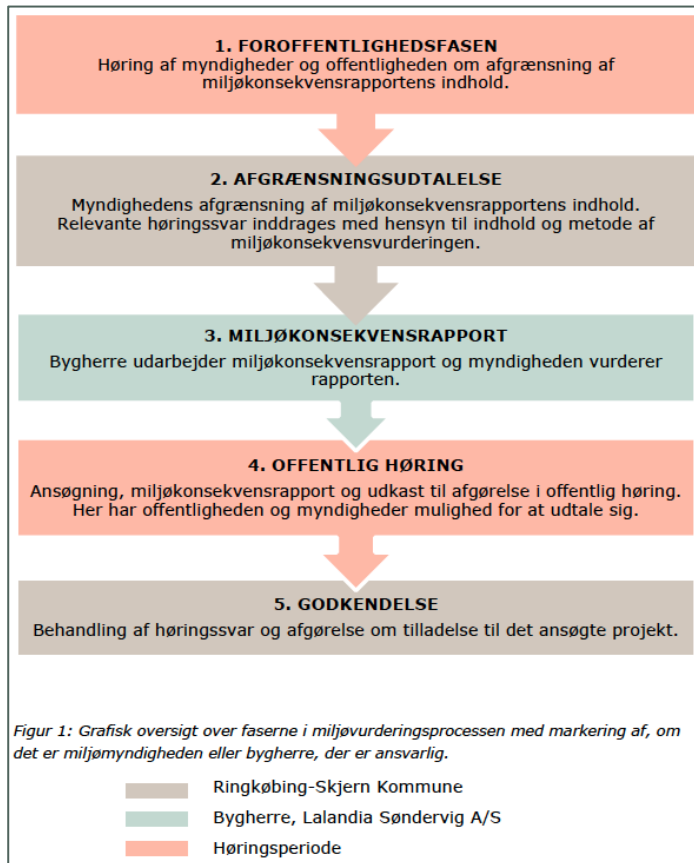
1. FOROFFENTLIGHEDSFASEN
Høring af myndigheder og offentligheden om afgrænsning af miljøkonsekvensrapportens indhold.

2. AFGRÆNSNINGSUDTALELSE
Myndighedens afgrænsning af miljøkonsekvensrapportens indhold. Relevante høringssvar inddrages med hensyn til indhold og metode af miljøkonsekvensvurderingen.

3. MILJØKONSEKVENSRAPPORT
Bygherre udarbejder miljøkonsekvensrapport og myndigheden vurderer rapporten.

4. OFFENTLIG HØRING
Ansøgning, miljøkonsekvensrapport og udkast til afgørelse i offentlig høring. Her har offentligheden og myndigheder mulighed for at udtale sig.

5. GODKENDELSE
Behandling af høringssvar og afgørelse om tilladelse til det ansøgte projekt.

Figur 1: Grafisk oversigt over faserne i miljøvurderingsprocessen med markering af, om det er miljømyndigheden eller bygherre, der er ansvarlig.

Ringkøbing-Skjern Kommune
Bygherre, Lalandia Søndervig A/S
Høringsperiode